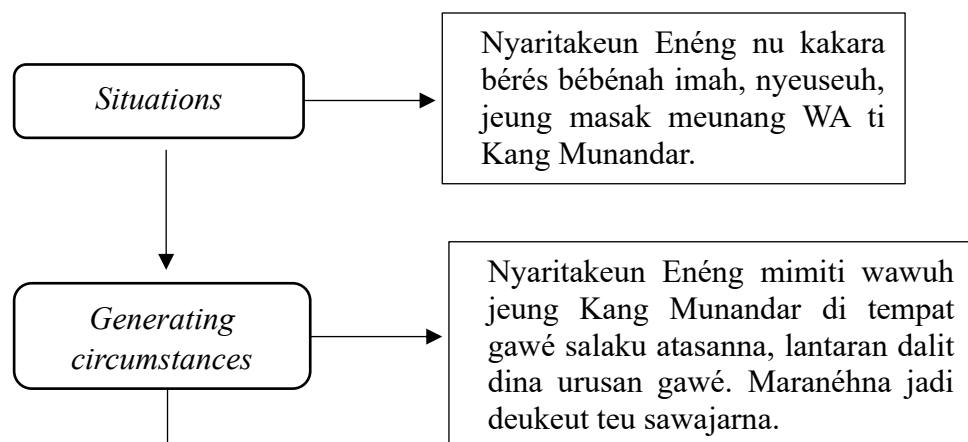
Situations

Nyaritakeun Enéng nu kakara bérés bébénah imah, nyeuseuh, jeung masak meunang WA ti Kang Munandar.

Generating circumstances

Nyaritakeun Enéng mimiti wawuh jeung Kang Munandar di tempat gawé salaku atasanna, lantaran dalit dina urusan gawé. Maranéhna jadi deukeut teu sawajarna.